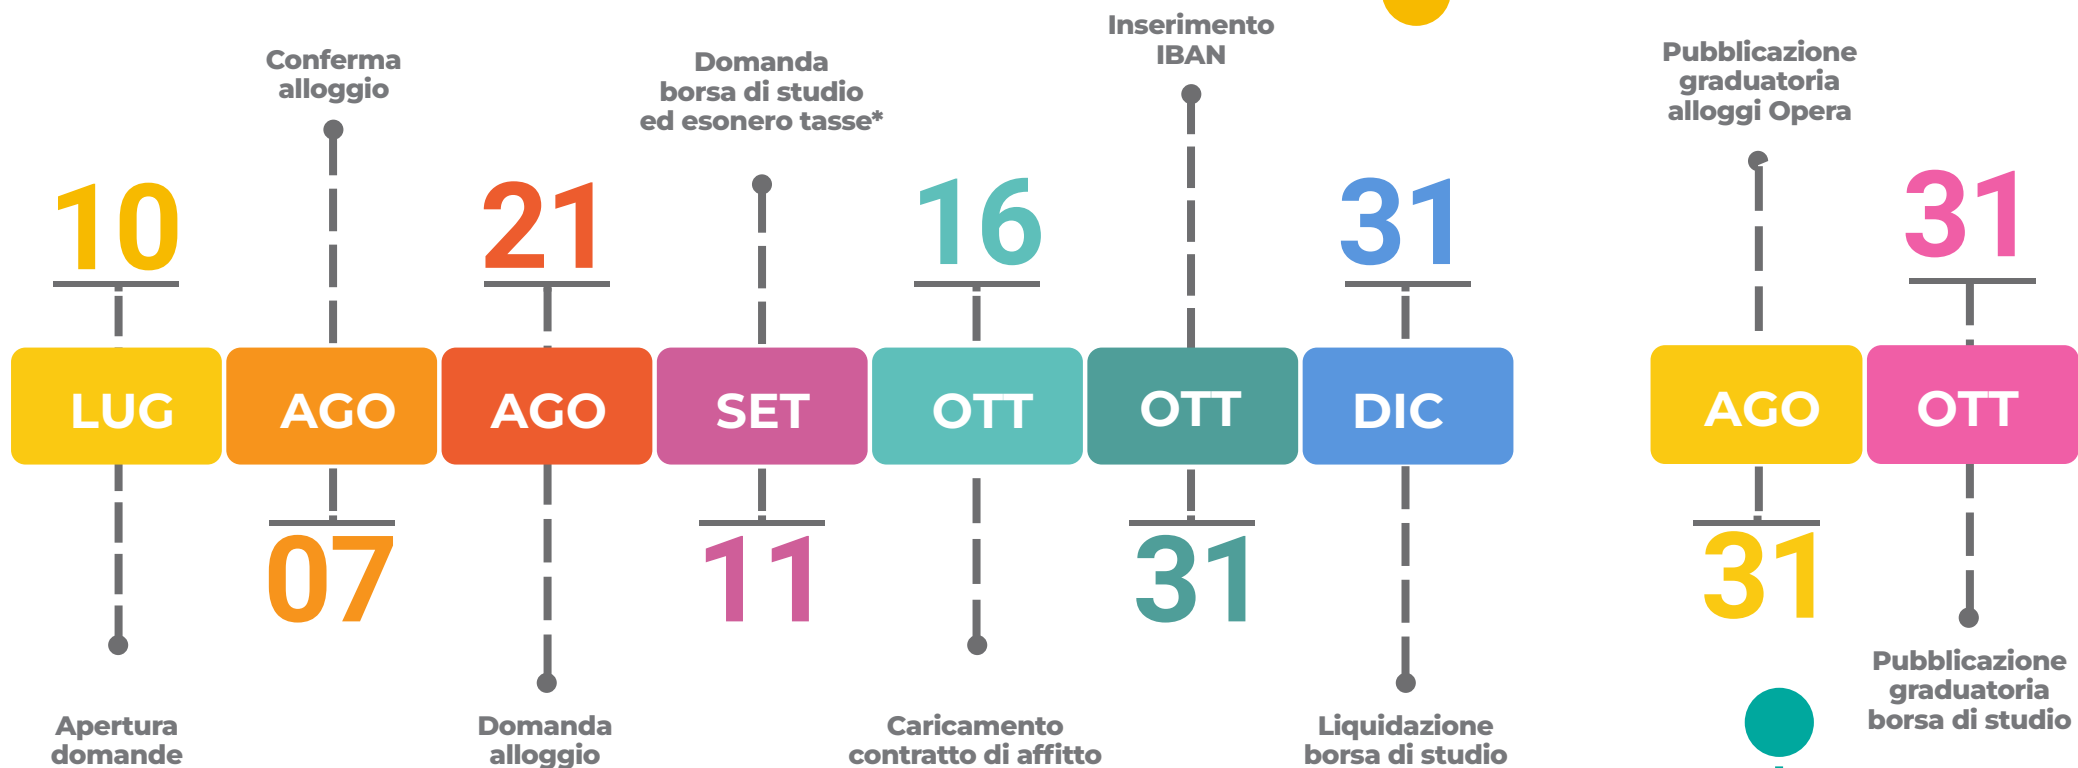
10

LUG

Apertura domande

Conferma alloggio

AGO

07

21

AGO

Domanda alloggio

Domanda borsa di studio ed esonero tasse*

SET

11

16

OTT

Caricamento contratto di affitto

Inserimento IBAN

OTT

31

31

DIC

Liquidazione borsa di studio

Pubblicazione graduatoria alloggi Opera

AGO

31

31

OTT

Pubblicazione graduatoria borsa di studio